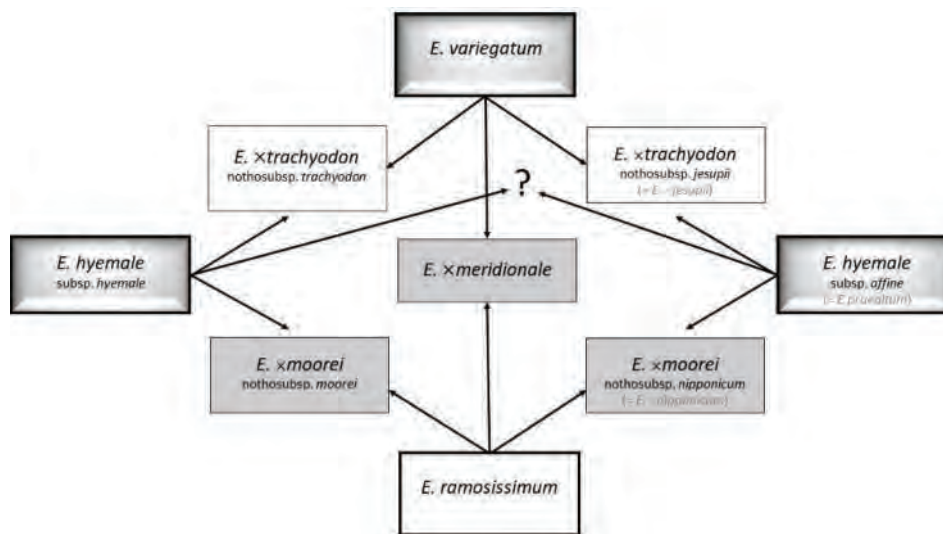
E. variegatum

E. ×trachyodon
nothosubsp. trachyodon

?

E. ×trachyodon
nothosubsp. jesupii
(= E. ×jesupii)

E. hyemale
subsp. hyemale

E. ×meridionale

E. hyemale
subsp. affine
(= E. praealtum)

E. ×moorei
nothosubsp. moorei

E. ×moorei
nothosubsp. nipponicum
(= E. ×nipponicum)

E. ramosissimum